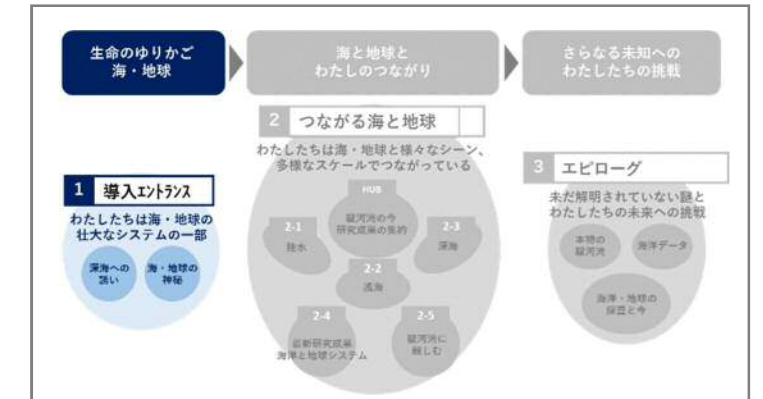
生命のゆりかご
海・地球

海と地球と
わたしのつながり

さらなる未知への
わたしたちの挑戦

1 導入エントランス

わたしたちは海・地球の
壮大なシステムの一部

深海への
誘い

海・地球の
神秘

2 つながる海と地球

わたしたちは海・地球と様々なシーン、
多様なスケールでつながっている

HUB

疑問符の今
研究成果の集約

2-1
陸水

2-3
深海

2-2
浅海

2-4
最新研究成果
海洋と地球システム

2-5
疑問符に
親しむ

3 エピローグ

未だ解明されていない謎と
わたしたちの未来への挑戦

本物の
疑問符

海洋データ

海洋・地球の
保全と今